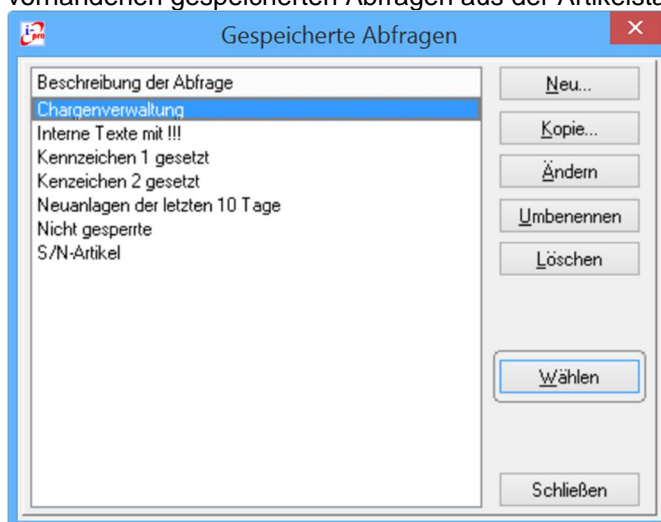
vorhandenen gespeicherten Abfragen aus der Artikelsta

Gespeicherte Abfragen

Beschreibung der Abfrage
Chargenverwaltung
Interne Texte mit !!!
Kennzeichen 1 gesetzt
Kenzeichen 2 gesetzt
Neuanlagen der letzten 10 Tage
Nicht gesperrte
S/N-Artikel

Neu...
Kopie...
Ändern
Umbenennen
Löschen
Wählen
Schließen